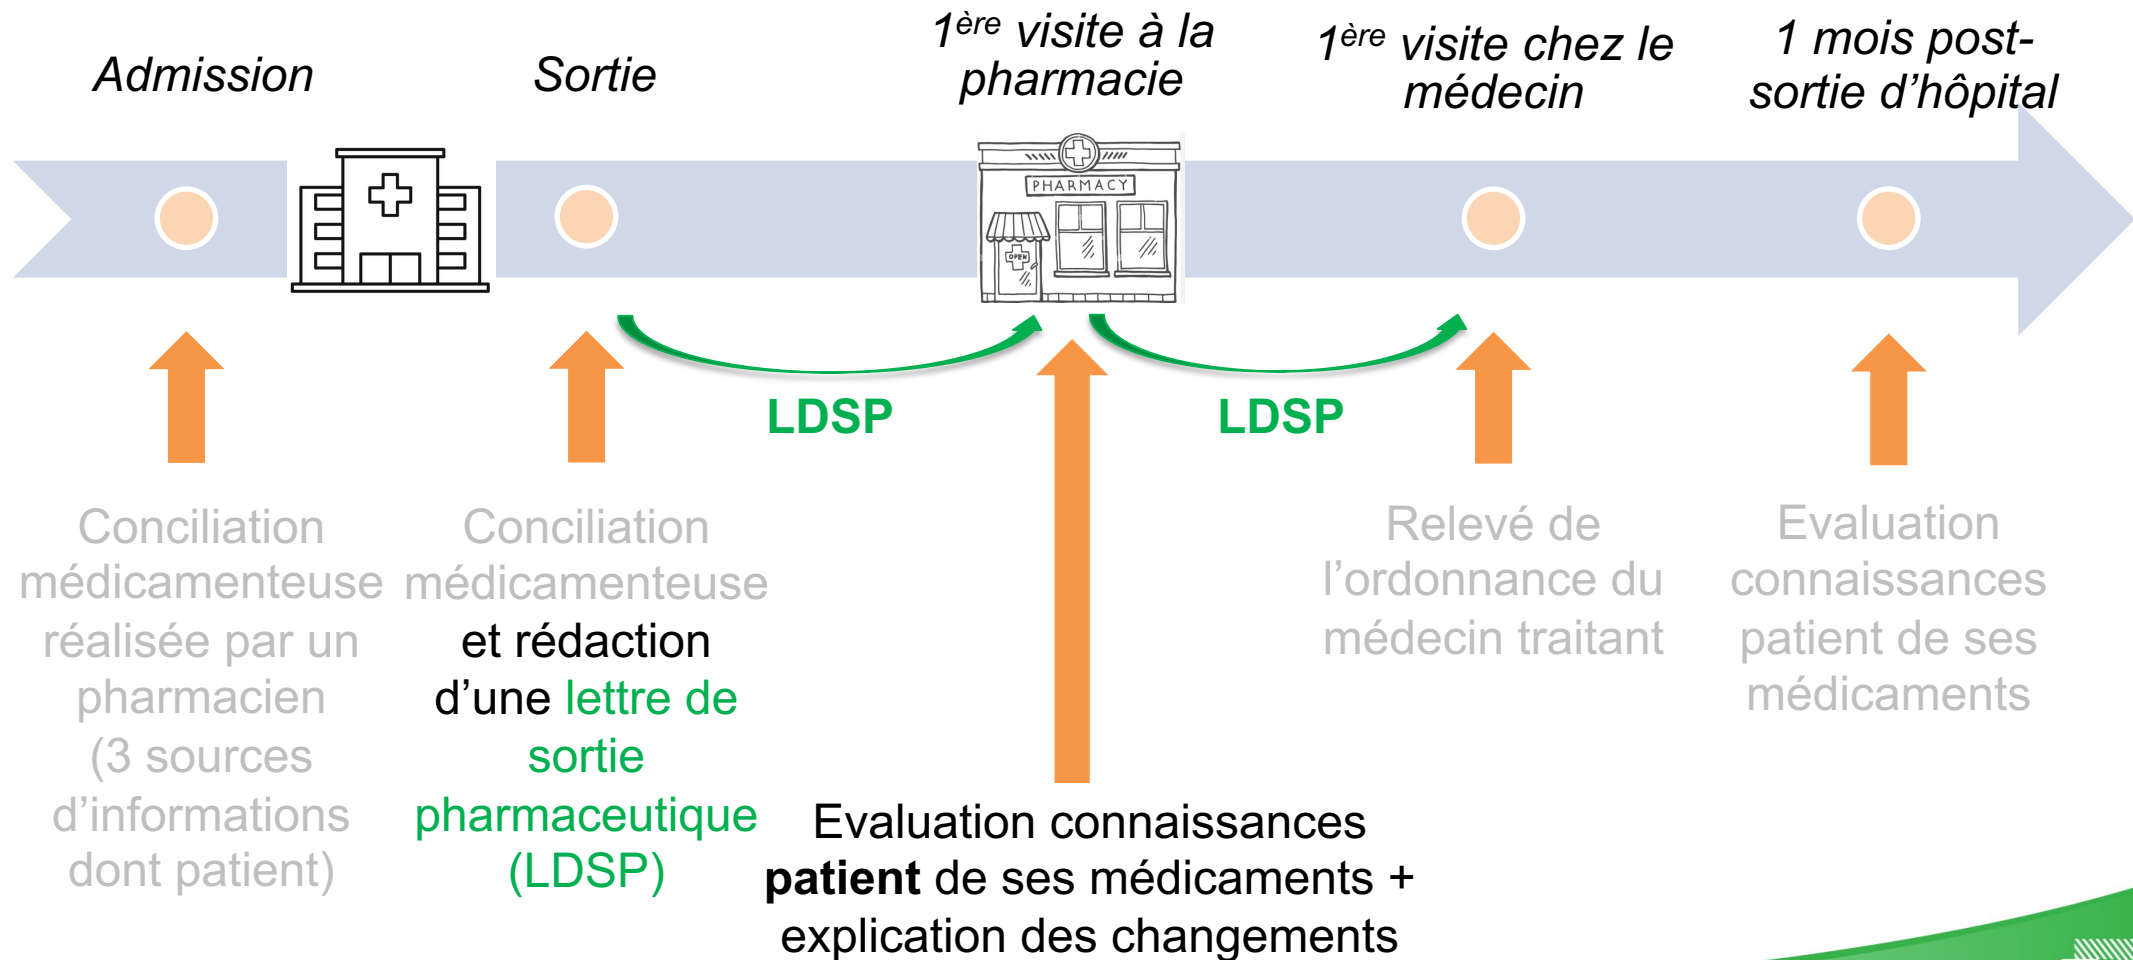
Admission

Sortie

1$^{ère}$ visite à la pharmacie

1$^{ère}$ visite chez le médecin

1 mois post-sortie d'hôpital

PHARMACY

OPEN

LDSP

LDSP

Conciliation médicamenteuse réalisée par un pharmacien (3 sources d'informations dont patient)

Conciliation médicamenteuse et rédaction d'une lettre de sortie pharmaceutique (LDSP)

Evaluation connaissances **patient** de ses médicaments + explication des changements

Relevé de l'ordonnance du médecin traitant

Evaluation connaissances patient de ses médicaments